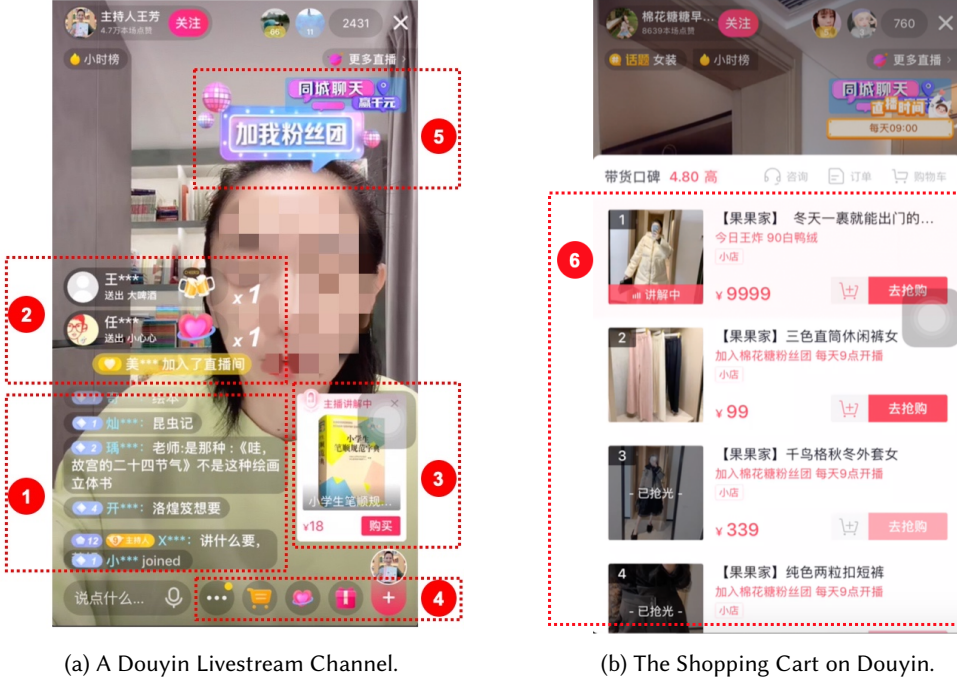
主持人王芳
4.7万本场点赞
关注
2431
×
小时榜
更多直播
同城聊天
赢千元
加我粉丝团
5
2
王***
送出 大啤酒
x 1
任***
送出 小心心
x 1
美*** 加入了直播间
1
灿***: 昆虫记
2 瑶***: 老师:是那种:《哇,故宫的二十四节气》不是这种绘画立体书
4 开***: 洛煌笈想要
12 主持人 X***: 讲什么要,
1 小*** joined
说点什么...
主播讲解中
小学生笔顺规...
¥18
购买
3
4
(a) A Douyin Livestream Channel.

棉花糖糖早...
8639本场点赞
关注
760
话题 女装
小时榜
更多直播
同城聊天
直播时间
每天09:00
带货口碑 4.80 高
咨询
订单
购物车
6
1
讲解中
【果果家】 冬天一裹就能出门的...
今日王炸 90白鸭绒
小店
¥9999
去抢购
2
【果果家】三色直筒休闲裤女
加入棉花糖粉丝团 每天9点开播
小店
¥99
去抢购
3
- 已抢光 -
【果果家】千鸟格秋冬外套女
加入棉花糖粉丝团 每天9点开播
小店
¥339
去抢购
4
- 已抢光 -
【果果家】纯色两粒扣短裤
加入棉花糖粉丝团 每天9点开播
(b) The Shopping Cart on Douyin.